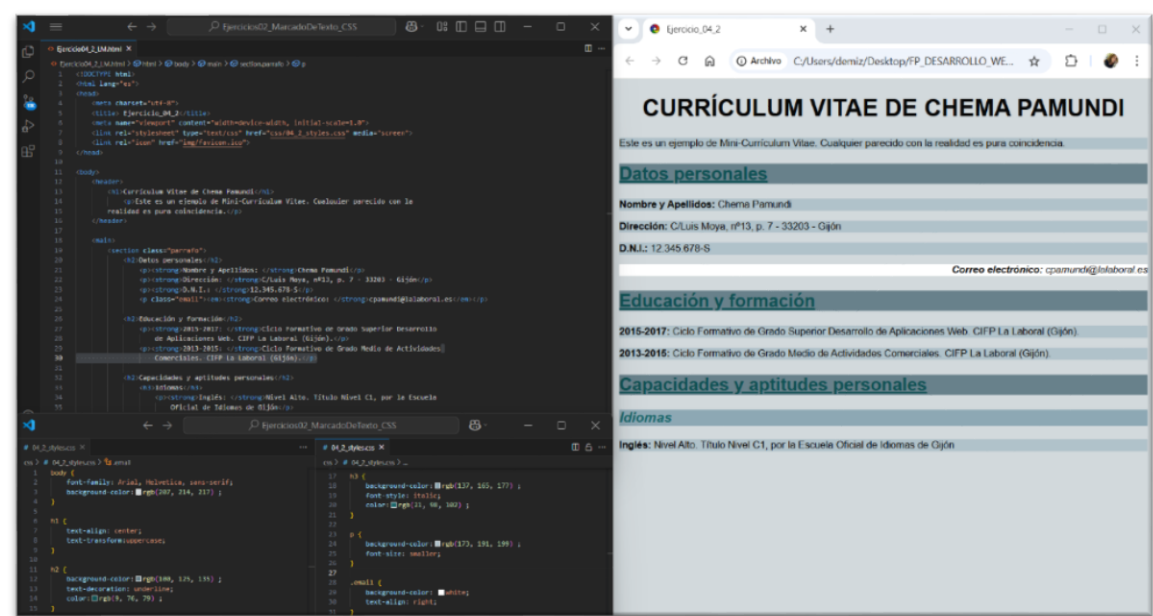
Ejercicios02_MarcadoDeTexto_CSS

Ejercicio04_2_LM.html ×

Ejercicio04_2_LM.html > html > body > main > section.parrafo > p

1 <!DOCTYPE html>
2 <html lang="es">
3 <head>
4 <meta charset="utf-8">
5 <title> Ejercicio_04_2</title>
6 <meta name="viewport" content="width=device-width, initial-scale=1.0">
7 <link rel="stylesheet" type="text/css" href="css/04_2_styles.css" media="screen">
8 <link rel="icon" href="img/favicon.ico">
9 </head>
10
11 <body>
12 <header>
13 <h1>Currículum Vitae de Chema Pamundi</h1>
14 <p>Este es un ejemplo de Mini-Currículum Vitae. Cualquier parecido con la
15 realidad es pura coincidencia.</p>
16 </header>
17
18 <main>
19 <section class="parrafo">
20 <h2>Datos personales</h2>
21 <p><strong>Nombre y Apellidos: </strong>Chema Pamundi</p>
22 <p><strong>Dirección: </strong>C/Luis Moya, nº13, p. 7 - 33203 - Gijón</p>
23 <p><strong>D.N.I.: </strong>12.345.678-S</p>
24 <p class="email"><em><strong>Correo electrónico: </strong>cpamundi@lalaboral.es</em></p>
25
26 <h2>Educación y formación</h2>
27 <p><strong>2015-2017: </strong>Ciclo Formativo de Grado Superior Desarrollo
28 de Aplicaciones Web. CIFP La Laboral (Gijón).</p>
29 <p><strong>2013-2015: </strong>Ciclo Formativo de Grado Medio de Actividades
30 Comerciales. CIFP La Laboral (Gijón).</p>
31
32 <h2>Capacidades y aptitudes personales</h2>
33 <h3>Idiomas</h3>
34 <p><strong>Inglés: </strong>Nivel Alto. Título Nivel C1, por la Escuela
35 Oficial de Idiomas de Gijón</p>

Ejercicios02_MarcadoDeTexto_CSS

# 04_2_styles.css ×
css > # 04_2_styles.css > .email
1 body {
2 font-family: Arial, Helvetica, sans-serif;
3 background-color: rgb(207, 214, 217) ;
4 }
5
6 h1 {
7 text-align: center;
8 text-transform:uppercase;
9 }
10
11 h2 {
12 background-color: rgb(100, 125, 135) ;
13 text-decoration: underline;
14 color: rgb(9, 76, 79) ;
15 }

# 04_2_styles.css ×
css > # 04_2_styles.css > ...
17 h3 {
18 background-color: rgb(137, 165, 177) ;
19 font-style: italic;
20 color: rgb(33, 90, 102) ;
21 }
22
23 p {
24 background-color: rgb(173, 191, 199) ;
25 font-size: smaller;
26 }
27
28 .email {
29 background-color: white;
30 text-align: right;

Ejercicio_04_2 × +
Archivo C:/Users/demiz/Desktop/FP_DESARROLLO_WE...

CURRÍCULUM VITAE DE CHEMA PAMUNDI

Este es un ejemplo de Mini-Currículum Vitae. Cualquier parecido con la realidad es pura coincidencia.

Datos personales

Nombre y Apellidos: Chema Pamundi

Dirección: C/Luis Moya, nº13, p. 7 - 33203 - Gijón

D.N.I.: 12.345.678-S

Correo electrónico: cpamundi@lalaboral.es

Educación y formación

2015-2017: Ciclo Formativo de Grado Superior Desarrollo de Aplicaciones Web. CIFP La Laboral (Gijón).

2013-2015: Ciclo Formativo de Grado Medio de Actividades Comerciales. CIFP La Laboral (Gijón).

Capacidades y aptitudes personales

Idiomas

Inglés: Nivel Alto. Título Nivel C1, por la Escuela Oficial de Idiomas de Gijón